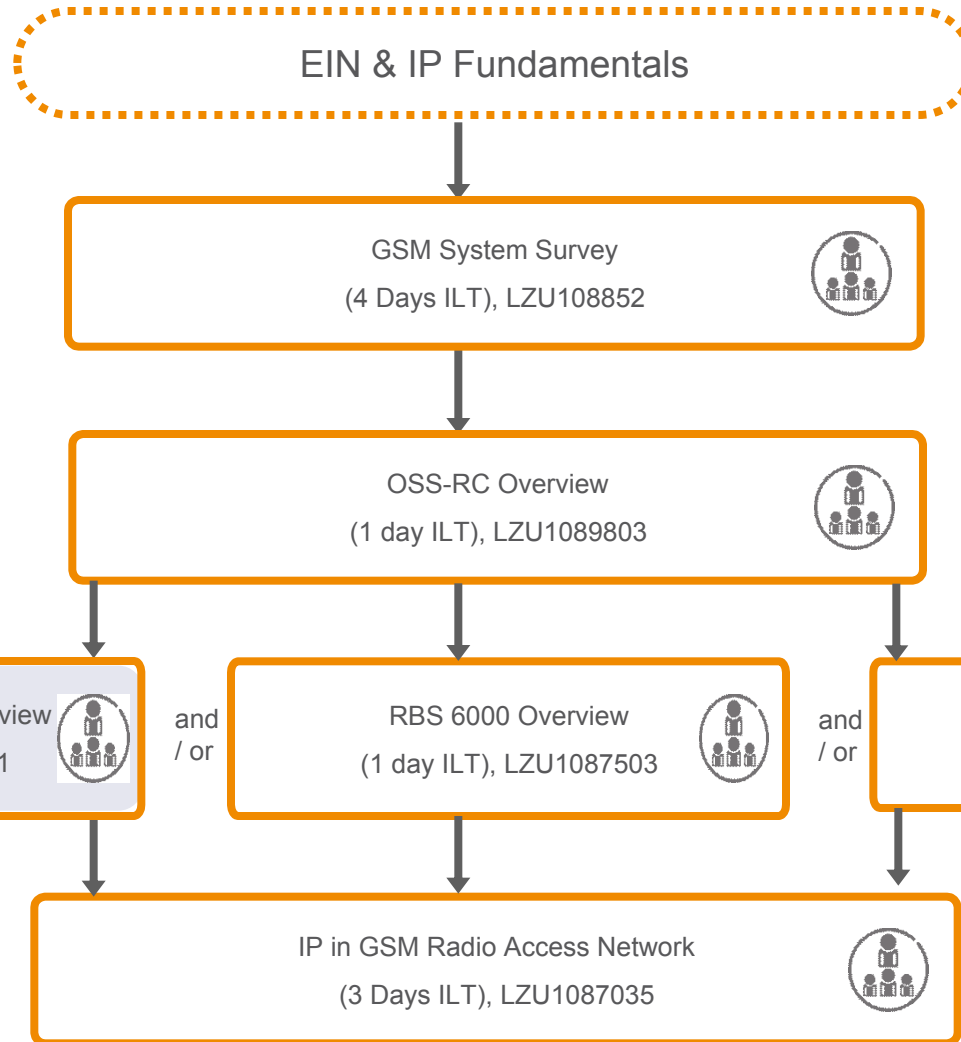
EIN & IP Fundamentals

GSM System Survey
(4 Days ILT), LZU108852

OSS-RC Overview
(1 day ILT), LZU1089803

view
1

and / or

RBS 6000 Overview
(1 day ILT), LZU1087503

and / or

IP in GSM Radio Access Network
(3 Days ILT), LZU1087035